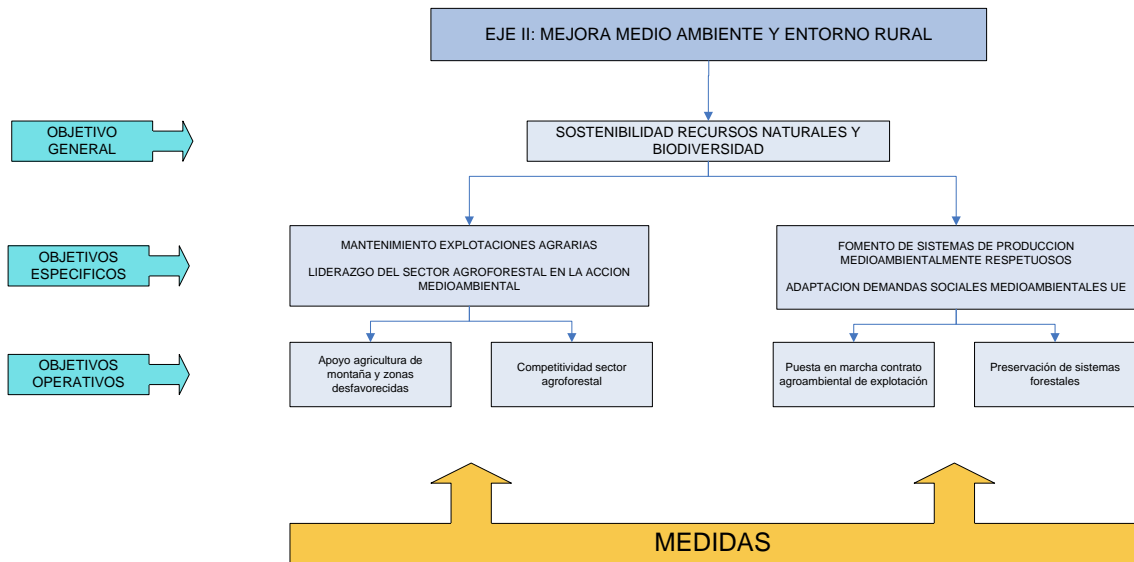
EJE II: MEJORA MEDIO AMBIENTE Y ENTORNO RURAL

OBJETIVO GENERAL

SOSTENIBILIDAD RECURSOS NATURALES Y BIODIVERSIDAD

OBJETIVOS ESPECIFICOS

MANTENIMIENTO EXPLOTACIONES AGRARIAS

LIDERAZGO DEL SECTOR AGROFORESTAL EN LA ACCION MEDIOAMBIENTAL

FOMENTO DE SISTEMAS DE PRODUCCION MEDIOAMBIENTALMENTE RESPETUOSOS

ADAPTACION DEMANDAS SOCIALES MEDIOAMBIENTALES UE

OBJETIVOS OPERATIVOS

Apoyo agricultura de montaña y zonas desfavorecidas

Competitividad sector agroforestal

Puesta en marcha contrato agroambiental de explotación

Preservación de sistemas forestales

MEDIDAS